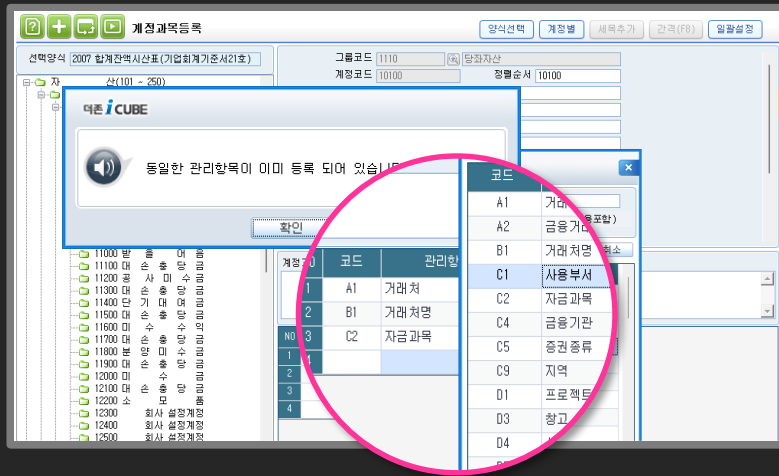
계정과목등록

양식선택 | 계정별 | 세목추가 | 간격(F8) | 일괄설정

선택양식 2007 합계잔액시산표(기업회계기준서21호)

자 산(101 ~ 250)

그룹코드 1110 당좌자산
계정코드 10100 정렬순서 10100

더존 iCUBE

동일한 관리항목이 이미 등록 되어 있습니다

확인

11000 받 을 어 음
11100 대 손 충 당 금
11200 공 사 미 수 금
11300 대 손 충 당 금
11400 단 기 대 여 금
11500 대 손 충 당 금
11600 미 수 수 익
11700 대 손 충 당 금
11800 분 양 미 수 금
11900 대 손 충 당 금
12000 미 수 금
12100 대 손 충 당 금
12200 소 모 품
12300 회사 설정계정
12400 회사 설정계정
12500 회사 설정계정

| 코드 | 관리항 |
|---|---|
| 1 A1 | 거래처 |
| 2 B1 | 거래처명 |
| 3 C2 | 자금과목 |
| 4 | |

| 코드 | |
|---|---|
| A1 | 거래 |
| A2 | 금융거래 |
| B1 | 거래처명 |
| C1 | 사용부서 |
| C2 | 자금과목 |
| C4 | 금융기관 |
| C5 | 증권종류 |
| C9 | 지역 |
| D1 | 프로젝트 |
| D3 | 창고 |
| D4 | |

계정 NO 1 2 3 4

취소